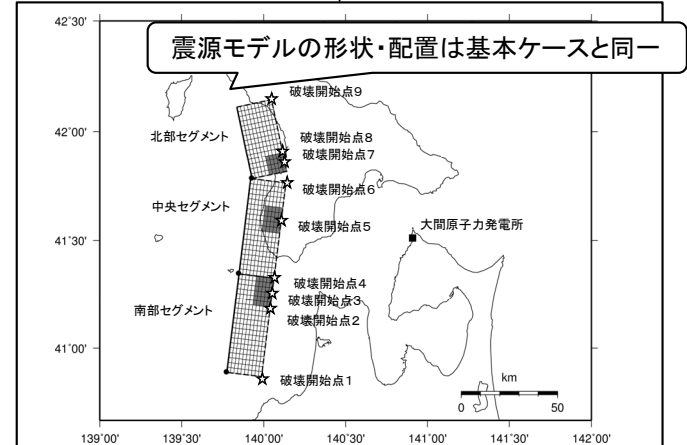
震源モデルの形状・配置は基本ケースと同一

42°30'

42°00'

41°30'

41°00'

北部セグメント

中央セグメント

南部セグメント

破壊開始点9

破壊開始点8

破壊開始点7

破壊開始点6

破壊開始点5

破壊開始点4

破壊開始点3

破壊開始点2

破壊開始点1

大間原子力発電所

km

0

50

139°00'

139°30'

140°00'

140°30'

141°00'

141°30'

142°00'